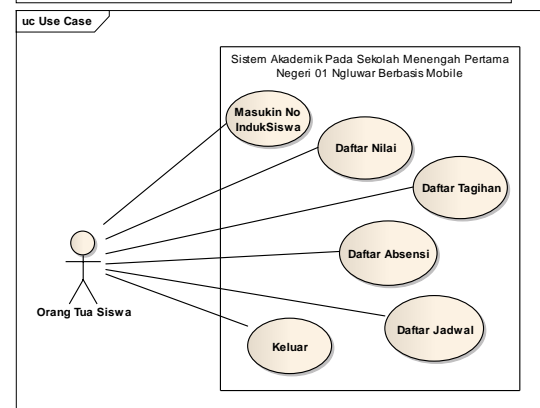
uc Use Case

Sistem Akademik Pada Sekolah Menengah Pertama Negeri 01 Ngluwar Berbasis Mobile

Masukin No IndukSiswa

Daftar Nilai

Daftar Tagihan

Daftar Absensi

Daftar Jadwal

Keluar

Orang Tua Siswa